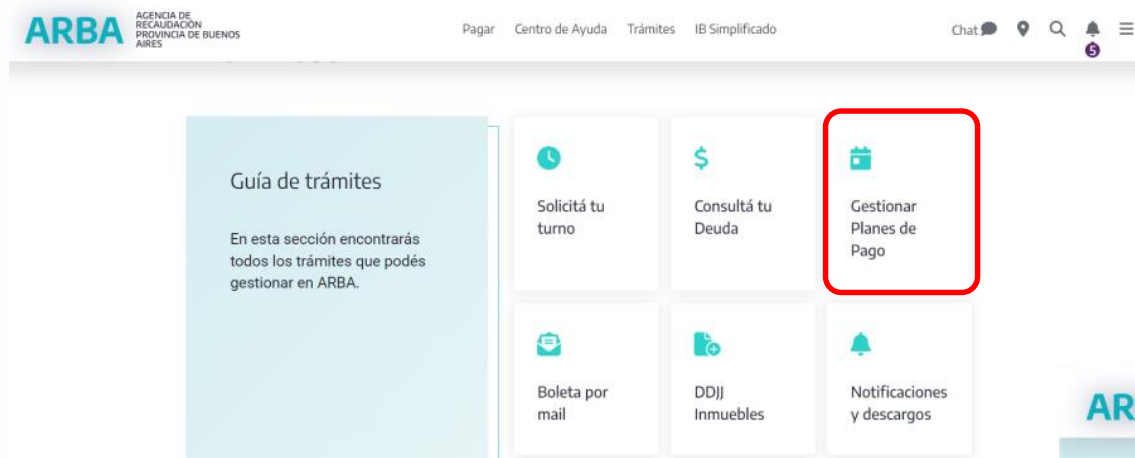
ARBA AGENCIA DE RECAUDACIÓN PROVINCIA DE BUENOS AIRES

Pagar Centro de Ayuda Trámites IB Simplificado

Chat

5

Guía de trámites

En esta sección encontrarás todos los trámites que podés gestionar en ARBA.

Solicitá tu turno

$

Consultá tu Deuda

Gestionar Planes de Pago

Boleta por mail

DDJJ Inmuebles

Notificaciones y descargos

AR